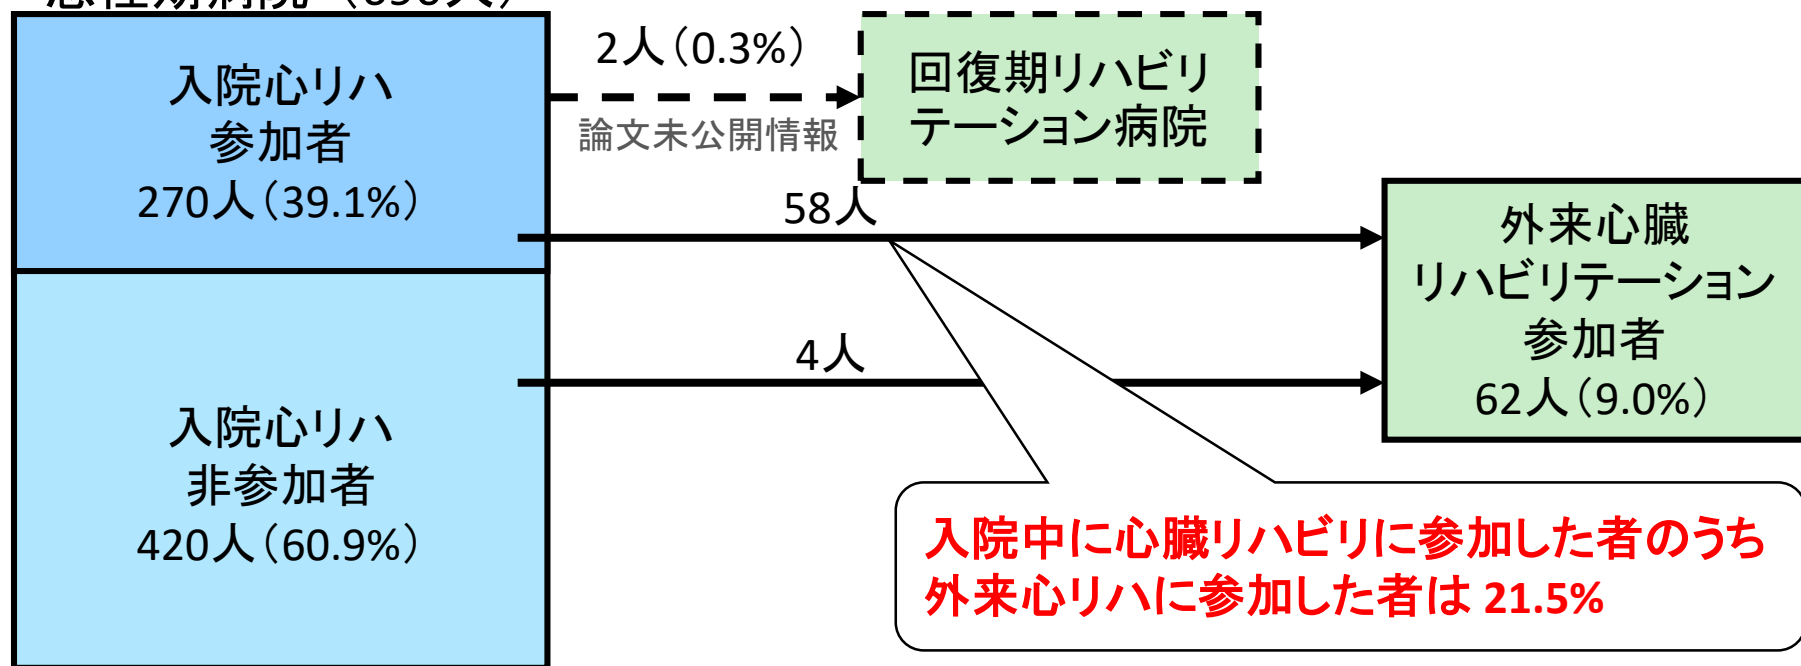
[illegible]

入院心リハ
参加者
270人（39.1%）

2人（0.3%）
論文未公開情報

回復期リハビリテーション病院

58人

外来心臓
リハビリテーション
参加者
62人（9.0%）

4人

入院心リハ
非参加者
420人（60.9%）

入院中に心臓リハビリに参加した者のうち
外来心リハに参加した者は 21.5%